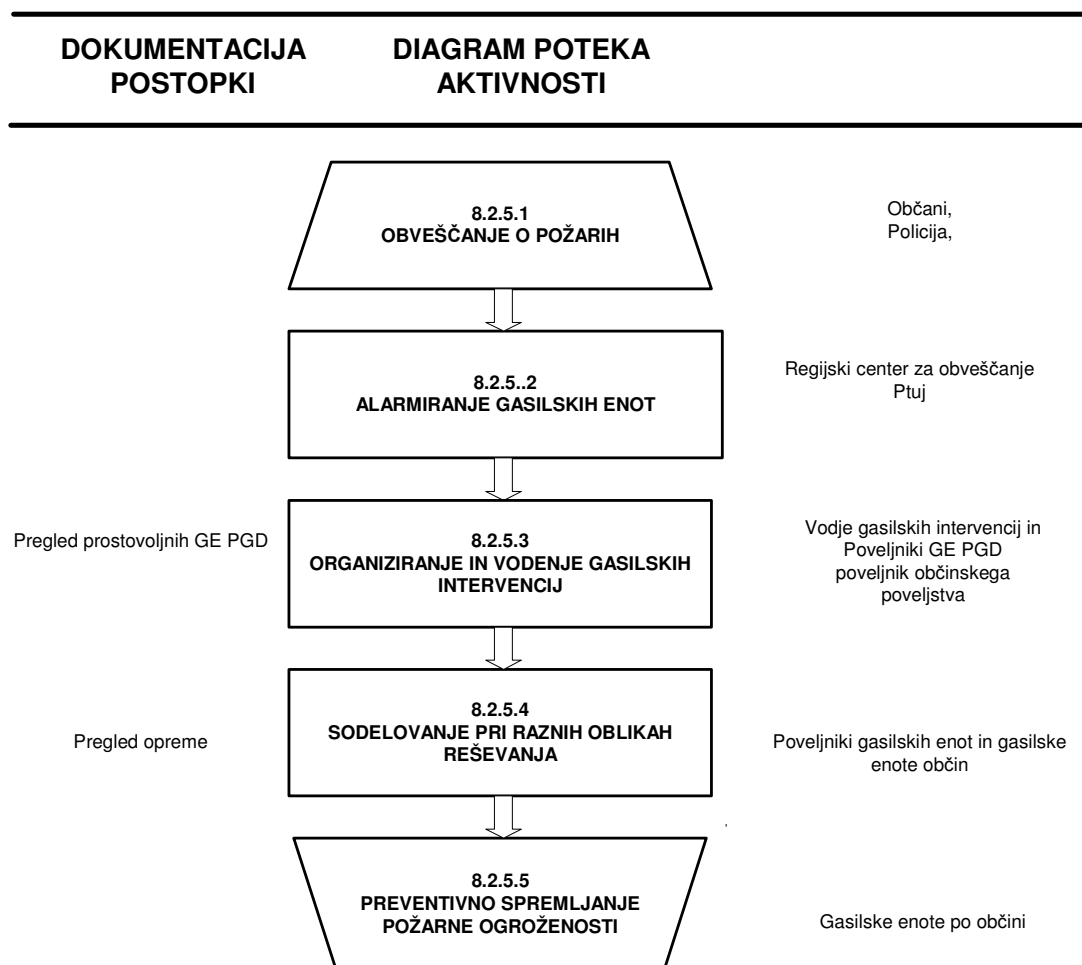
DOKUMENTACIJA POSTOPKI

DIAGRAM POTEKA AKTIVNOSTI

8.2.5.1
OBVEŠČANJE O POŽARIH

Občani,
Policija,

8.2.5..2
ALARMIRANJE GASILSKIH ENOT

Regijski center za obveščanje Ptuj

Pregled prostovoljnih GE PGD

8.2.5.3
ORGANIZIRANJE IN VODENJE GASILSKIH INTERVENCIJ

Vodje gasilskih intervencij in Poveljniki GE PGD poveljnik občinskega poveljstva

Pregled opreme

8.2.5.4
SODELOVANJE PRI RAZNIH OBLIKAH REŠEVANJA

Poveljniki gasilskih enot in gasilske enote občin

8.2.5.5
PREVENTIVNO SPREMLJANJE POŽARNE OGROŽENOSTI

Gasilske enote po občini